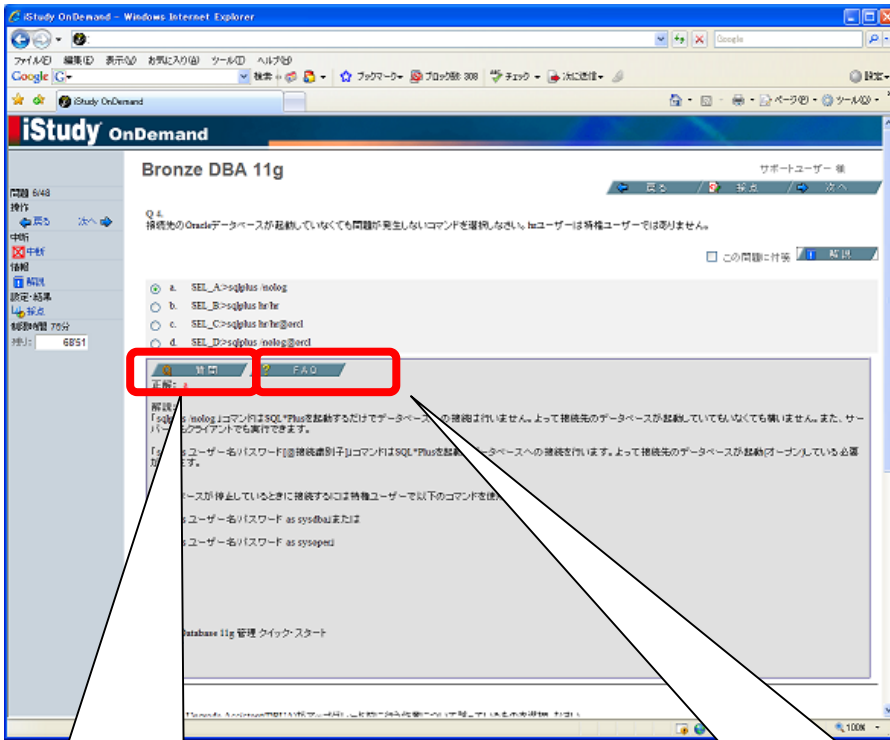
iStudy OnDemand - Windows Internet Explorer

ファイル(F) 編集(E) 表示(V) お気に入り(A) ツール(T) ヘルプ(H)

Google G▾ 検索 ブックマーク▾ ブロック数: 308 チェック▾ 次に送信▾ 設定▾

iStudy OnDemand

ページ(P)▾ ツール(O)▾

iStudy OnDemand

Bronze DBA 11g

サポートユーザー 様

戻る 採点 次へ

問題 6/48
操作
戻る 次へ
中断
中断
情報
解説
設定・結果
採点
制限時間 75分
残り: 68'51

Q 4.
接続先のOracleデータベースが起動していなくても問題が発生しないコマンドを選択しなさい。hrユーザーは特権ユーザーではありません。

この問題に付箋 解説

a. SEL_A:>sqlplus /nolog
b. SEL_B:>sqlplus hr/hr
c. SEL_C:>sqlplus hr/hr@orcl
d. SEL_D:>sqlplus /nolog@orcl

質問 FAQ

正解: a

解説:
「sqlplus /nolog」コマンドはSQL*Plusを起動するだけでデータベース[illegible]の接続は行いません。よって接続先のデータベースが起動していてもいなくても構いません。また、サー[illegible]クライアントでも実行できます。

「s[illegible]ユーザー名/パスワード[@接続識別子]」コマンドはSQL*Plusを起動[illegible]ータベースへの接続を行います。よって接続先のデータベースが起動(オープン)している必要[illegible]す。

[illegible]ースが停止しているときに接続するには特権ユーザーで以下のコマンドを使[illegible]

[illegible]s ユーザー名/パスワード as sysdbaまたは

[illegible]s ユーザー名/パスワード as sysoper」

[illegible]atabase 11g 管理 クイック・スタート

100%